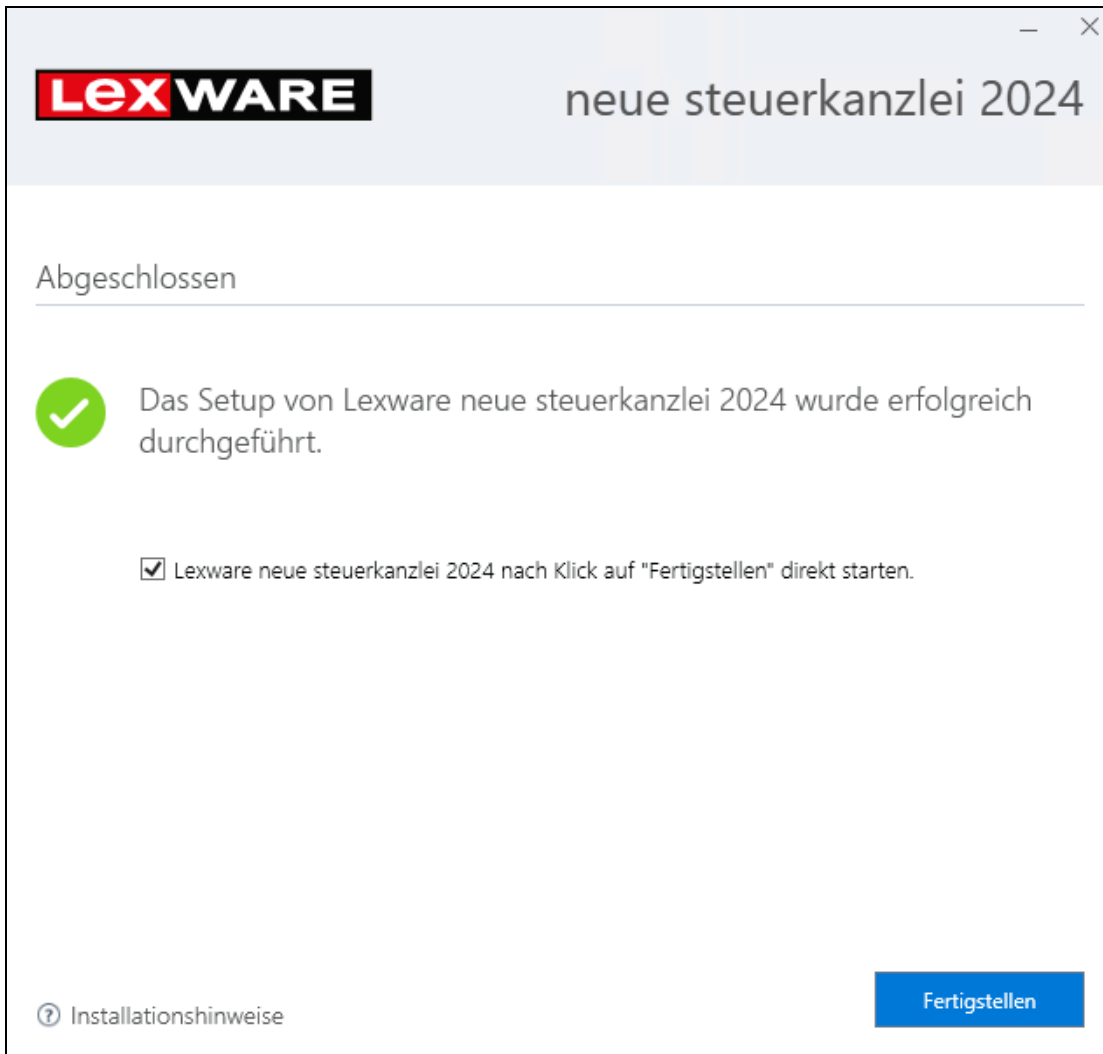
LEXWARE

neue steuerkanzlei 2024

Abgeschlossen

Das Setup von Lexware neue steuerkanzlei 2024 wurde erfolgreich durchgeführt.

Lexware neue steuerkanzlei 2024 nach Klick auf "Fertigstellen" direkt starten.

Installationshinweise

Fertigstellen